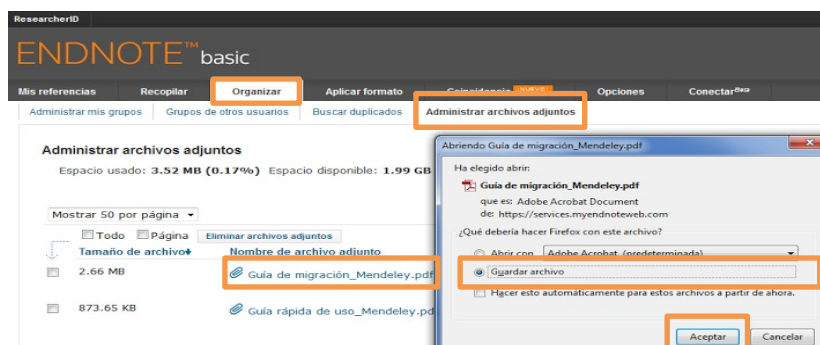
ResearcherID

ENDNOTE™ basic

Mis referencias | Recopilar | Organizar | Aplicar formato | Coincidencia NUEVO | Opciones | Conectar Beta

Administrar mis grupos | Grupos de otros usuarios | Buscar duplicados | Administrar archivos adjuntos

Administrar archivos adjuntos

Espacio usado: 3.52 MB (0.17%) Espacio disponible: 1.99 GB

Mostrar 50 por página

Todo Página Eliminar archivos adjuntos

Tamaño de archivo | Nombre de archivo adjunto

2.66 MB | Guía de migración_Mendeley.pdf

873.65 KB | Guía rápida de uso_Mendeley.pd

Abriendo Guía de migración_Mendeley.pdf

Ha elegido abrir:

Guía de migración_Mendeley.pdf

que es: Adobe Acrobat Document

de: https://services.myendnoteweb.com

¿Qué debería hacer Firefox con este archivo?

Abrir con Adobe Acrobat (predeterminada)

Guardar archivo

Hacer esto automáticamente para estos archivos a partir de ahora.

Aceptar | Cancelar